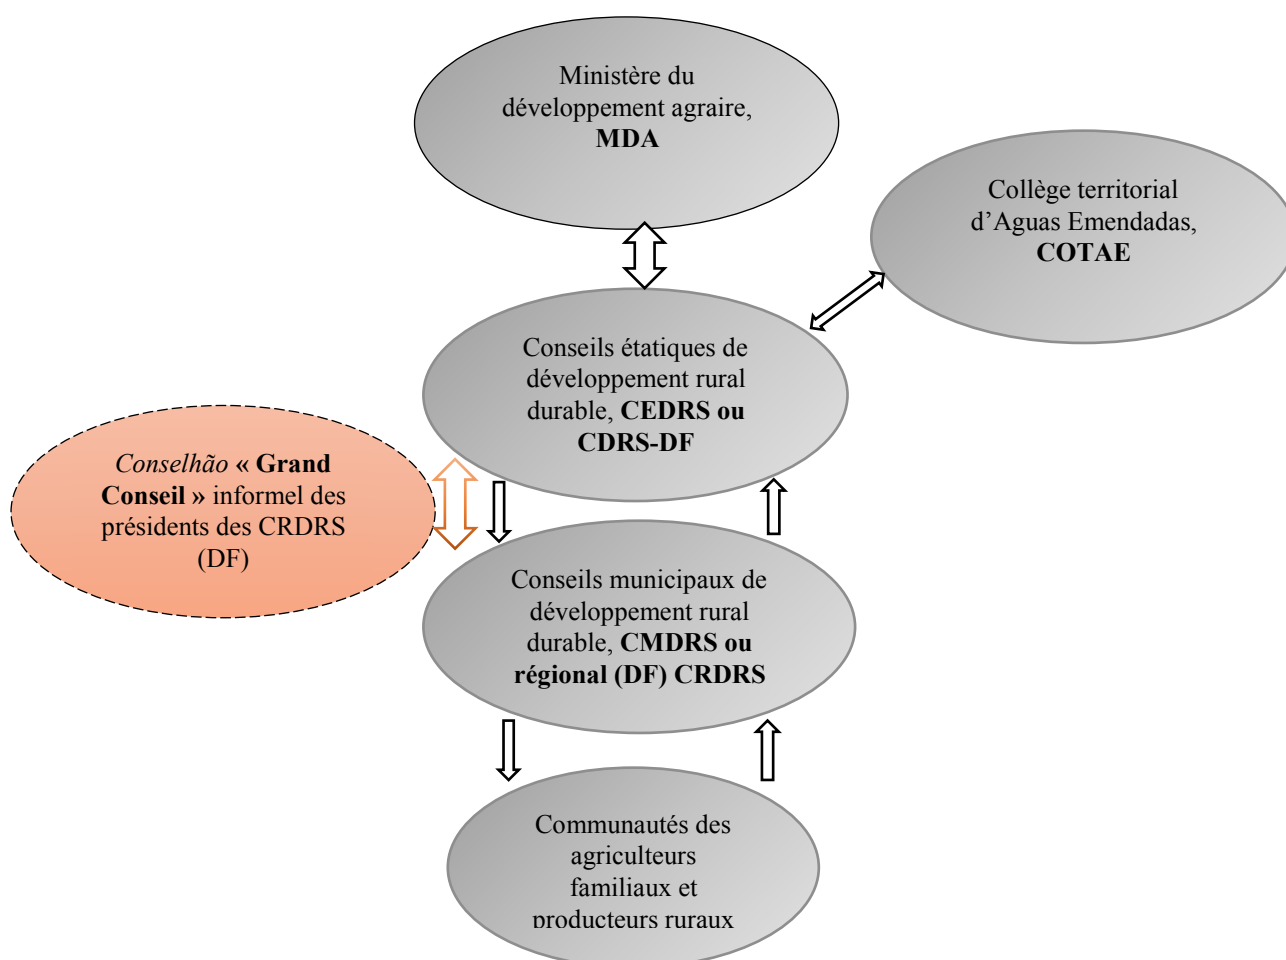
Ministère du développement agraire, MDA

Collège territorial d'Aguas Emendadas, COTAE

Conseils étatiques de développement rural durable, CEDRS ou CDRS-DF

Conselhão « Grand Conseil » informel des présidents des CRDRS (DF)

Conseils municipaux de développement rural durable, CMDRS ou régional (DF) CRDRS

Communautés des agriculteurs familiaux et producteurs ruraux